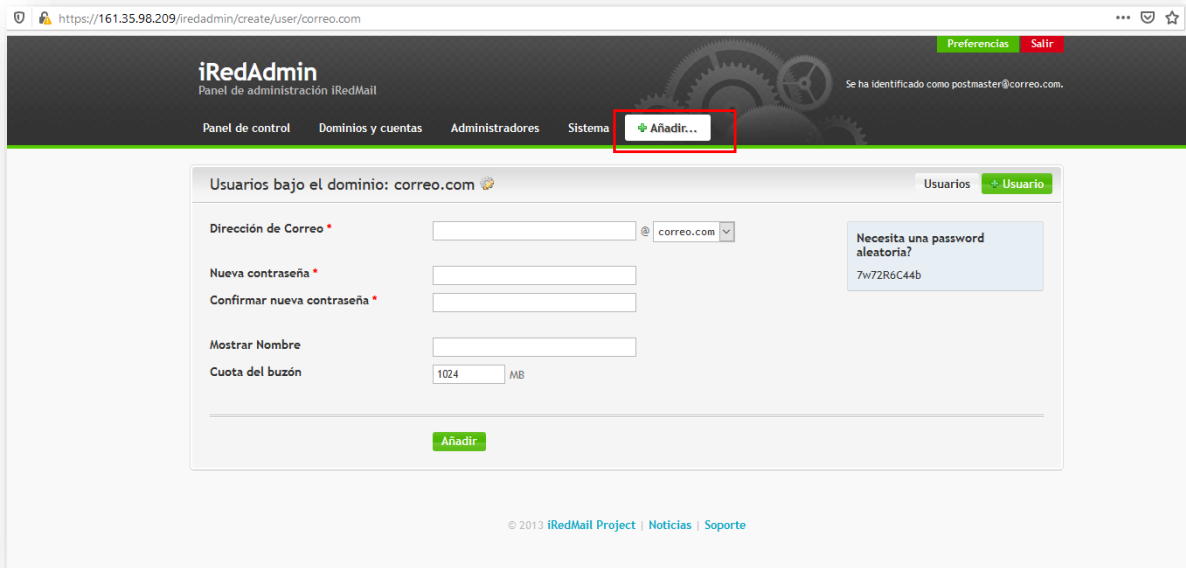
https://161.35.98.209/iredadmin/create/user/correo.com

Preferencias Salir

iRedAdmin
Panel de administración iRedMail

Se ha identificado como postmaster@correo.com.

Panel de control | Dominios y cuentas | Administradores | Sistema | + Añadir...

Usuarios bajo el dominio: correo.com

Usuarios | + Usuario

Dirección de Correo * @ correo.com

Nueva contraseña *

Confirmar nueva contraseña *

Mostrar Nombre

Cuota del buzón 1024 MB

Necesita una password aleatoria?
7w72R6C44b

Añadir

© 2013 iRedMail Project | Noticias | Soporte